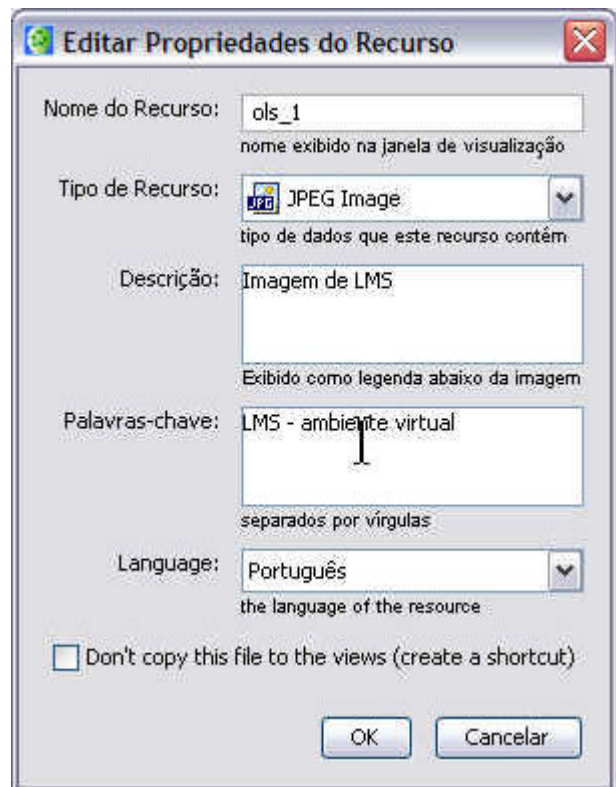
Editar Propriedades do Recurso

Nome do Recurso: ols_1
nome exibido na janela de visualização

Tipo de Recurso: JPEG Image
tipo de dados que este recurso contém

Descrição: Imagem de LMS
Exibido como legenda abaixo da imagem

Palavras-chave: LMS - ambiente virtual
separados por vírgulas

Language: Português
the language of the resource

Don't copy this file to the views (create a shortcut)

OK Cancelar